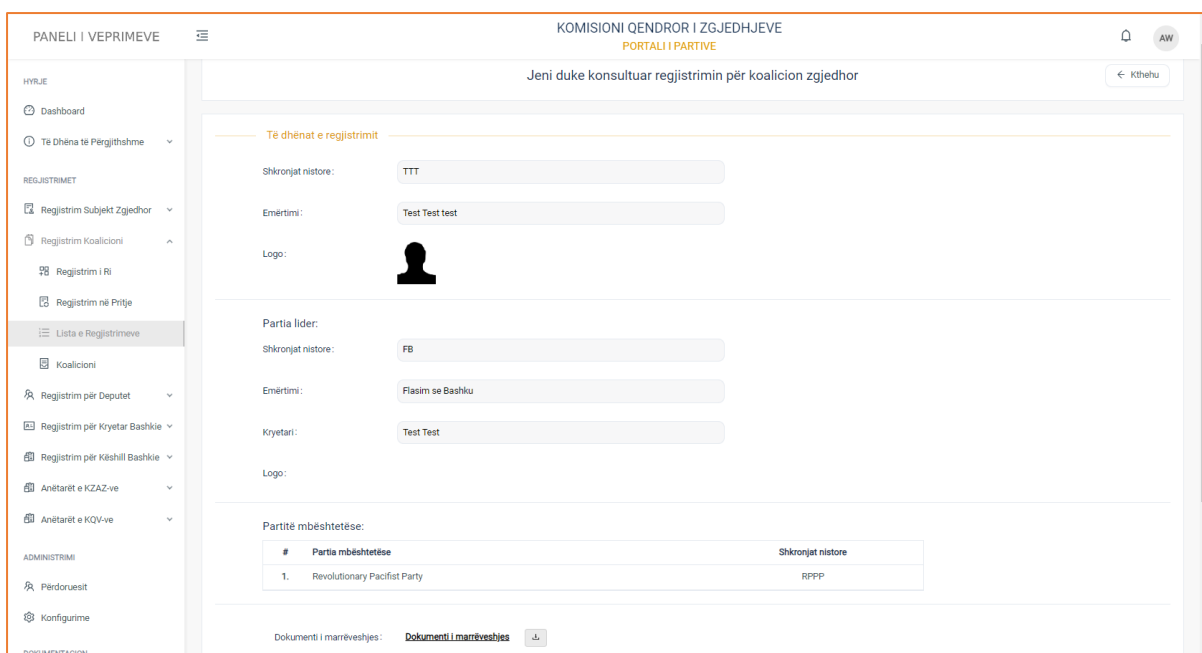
PANELI I VEPRIMEVE

KOMISIONI QENDROR I ZGJEDHJEVE
PORTALI I PARTIVE

AW

HYRJE

Dashboard

Të Dhëna të Përgjithshme

REGJISTRIMET

Regjistrim Subjekt Zgjedhor

Regjistrim Koalicioni

Regjistrim i Ri

Regjistrim në Pritje

Lista e Regjistrimeve

Koalicioni

Regjistrim për Deputet

Regjistrim për Kryetar Bashkie

Regjistrim për Këshill Bashkie

Anëtarët e KZAZ-ve

Anëtarët e KQV-ve

ADMINISTRIMI

Përdoruesit

Konfigurime

DOKUMENTACION

Jeni duke konsultuar regjistrimin për koalicion zgjedhor

← Kthehu

Të dhënat e regjistrimit

Shkronjat nistore: TTT

Emërtimi: Test Test test

Logo:

Partia lider:

Shkronjat nistore: FB

Emërtimi: Flasim se Bashku

Kryetari: Test Test

Logo:

Partitë mbështetëse:

| # | Partia mbështetëse | Shkronjat nistore |
|---|---|---|
| 1. | Revolutionary Pacifist Party | RPPP |

Dokumenti i marrëveshjes: Dokumenti i marrëveshjes